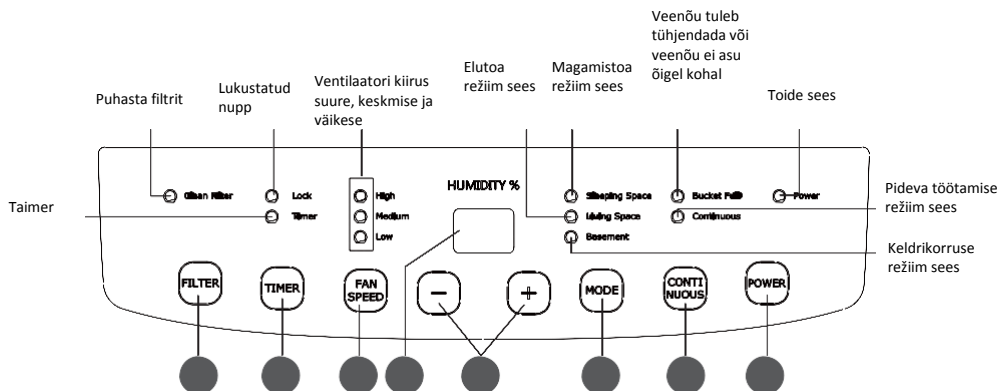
Veenõu tuleb tühjendada või veenõu ei asu õigel kohal

Puhasta filtrit

Lukustatud nupp

Ventilaatori kiirus suure, keskmise ja väikese

Elutoa režiim sees

Magamistoa režiim sees

Toide sees

Taimer

Pideva töötamise režiim sees

Keldrikorruse režiim sees

Clean Filter

Lock

Timer

High

Medium

Low

HUMIDITY %

Sleeping Space

Living Space

Basement

Bucket Full

Continuous

Power

FILTER

TIMER

FAN SPEED

−

+

MODE

CONTI NUOUS

POWER